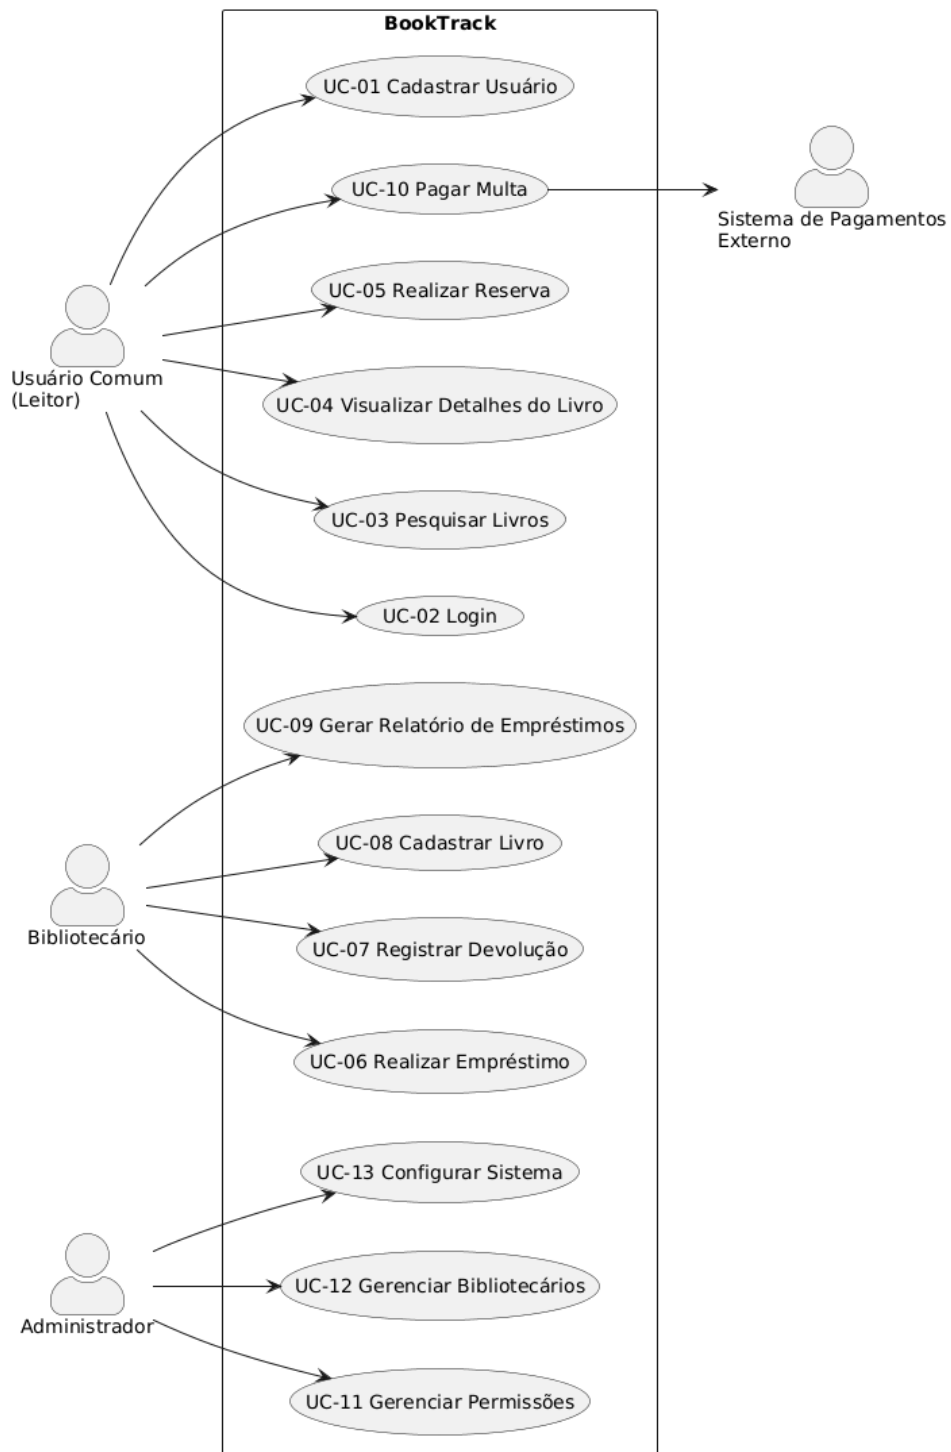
BookTrack

UC-01 Cadastrar Usuário

UC-10 Pagar Multa

Sistema de Pagamentos Externo

UC-05 Realizar Reserva

Usuário Comum (Leitor)

UC-04 Visualizar Detalhes do Livro

UC-03 Pesquisar Livros

UC-02 Login

UC-09 Gerar Relatório de Empréstimos

UC-08 Cadastrar Livro

Bibliotecário

UC-07 Registrar Devolução

UC-06 Realizar Empréstimo

UC-13 Configurar Sistema

UC-12 Gerenciar Bibliotecários

Administrador

UC-11 Gerenciar Permissões